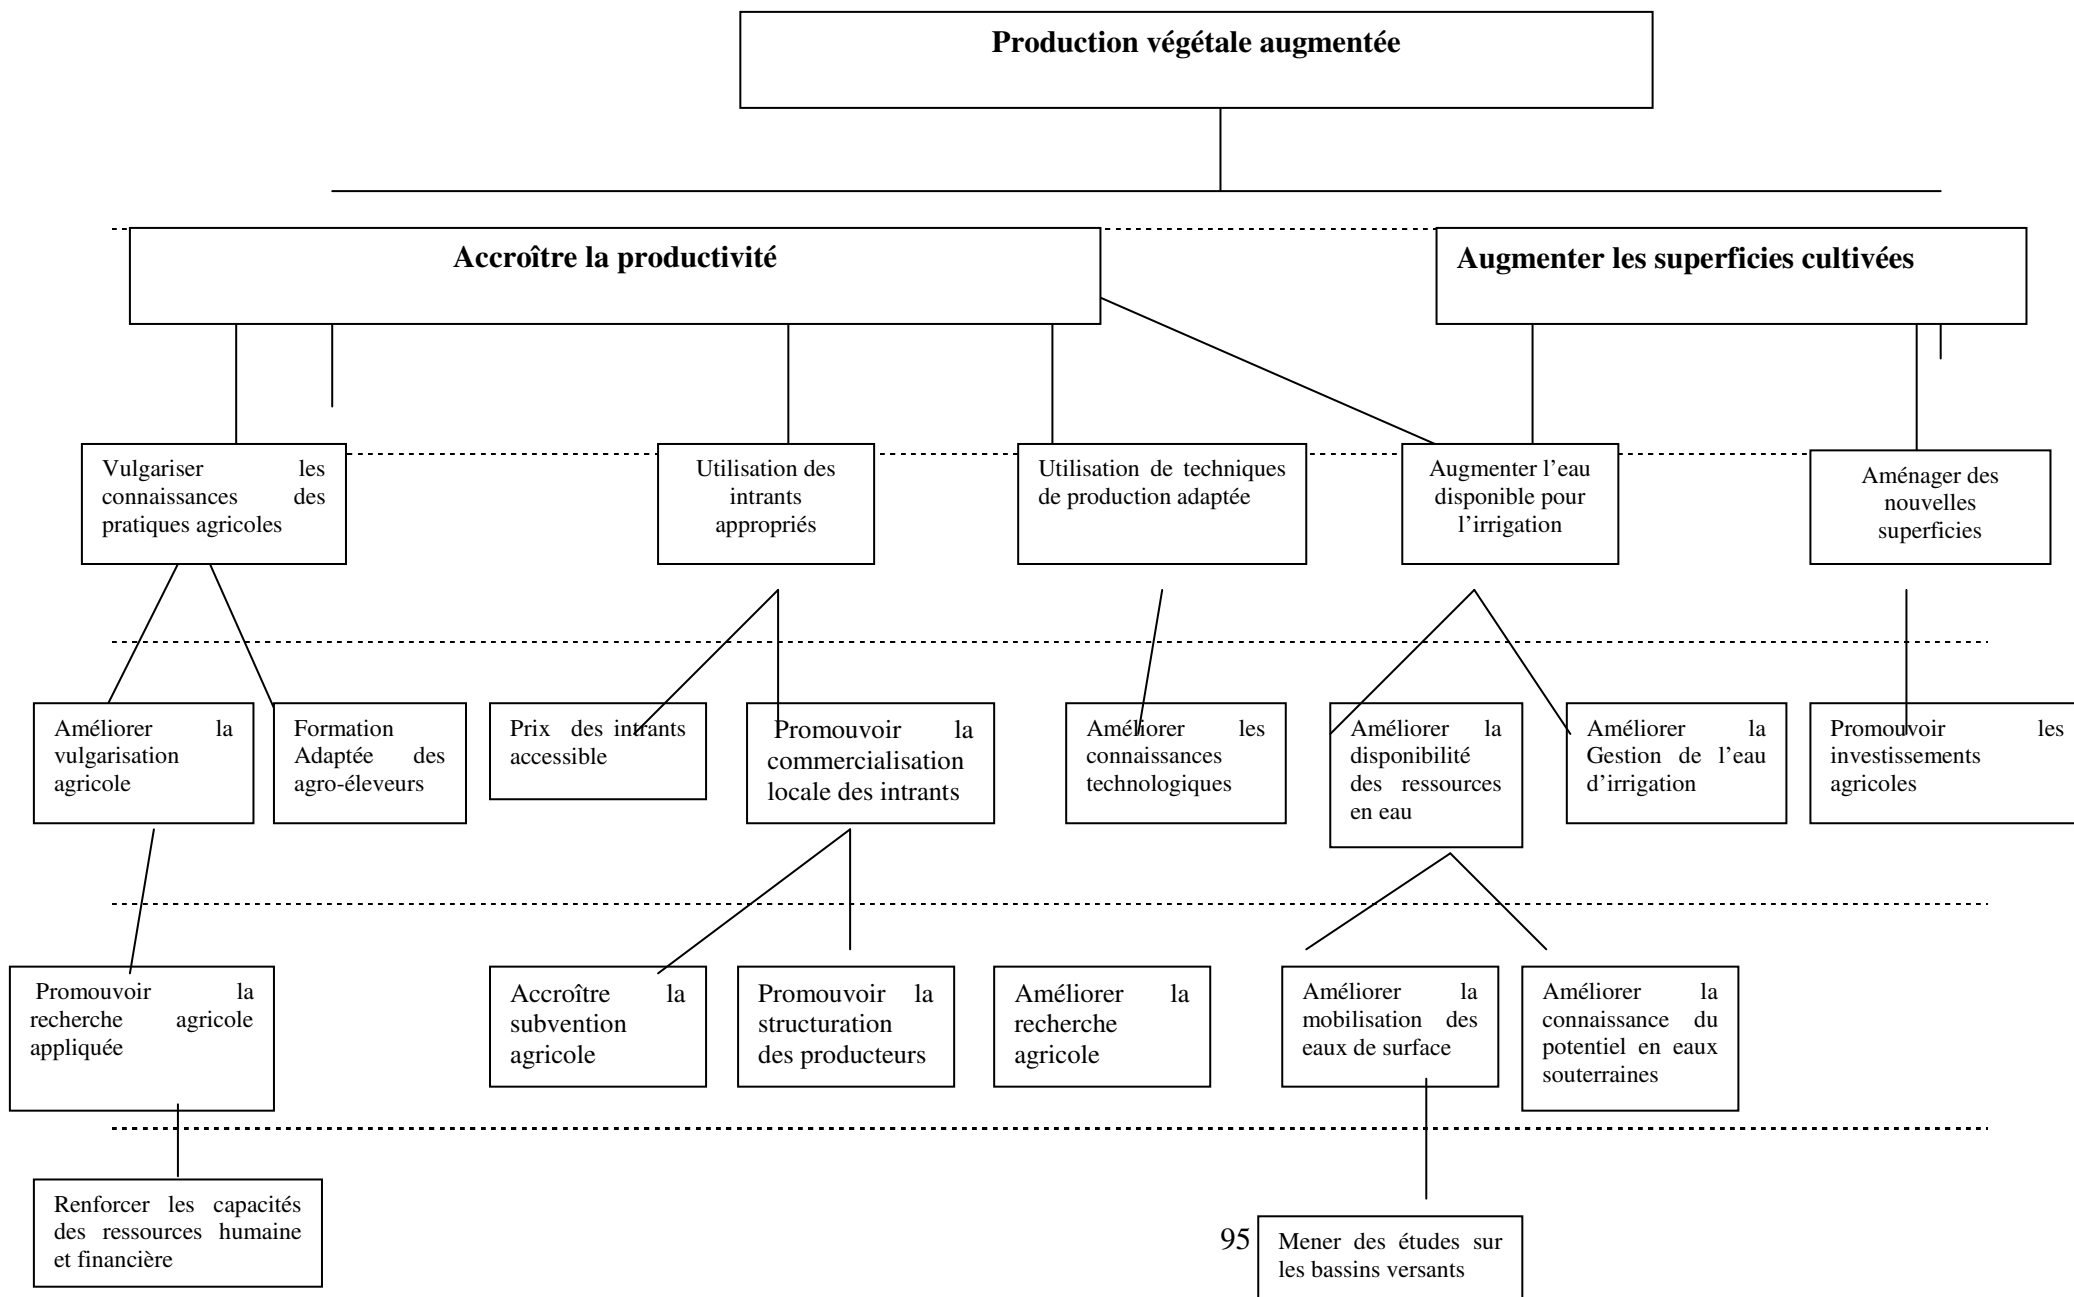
Production végétale augmentée

Accroître la productivité

Augmenter les superficies cultivées

Vulgariser les connaissances des pratiques agricoles

Utilisation des intrants appropriés

Utilisation de techniques de production adaptée

Augmenter l'eau disponible pour l'irrigation

Aménager des nouvelles superficies

Améliorer la vulgarisation agricole

Formation Adaptée des agro-éleveurs

Prix des intrants accessible

Promouvoir la commercialisation locale des intrants

Améliorer les connaissances technologiques

Améliorer la disponibilité des ressources en eau

Améliorer la Gestion de l'eau d'irrigation

Promouvoir les investissements agricoles

Promouvoir la recherche agricole appliquée

Accroître la subvention agricole

Promouvoir la structuration des producteurs

Améliorer la recherche agricole

Améliorer la mobilisation des eaux de surface

Améliorer la connaissance du potentiel en eaux souterraines

Renforcer les capacités des ressources humaine et financière

95

Mener des études sur les bassins versants